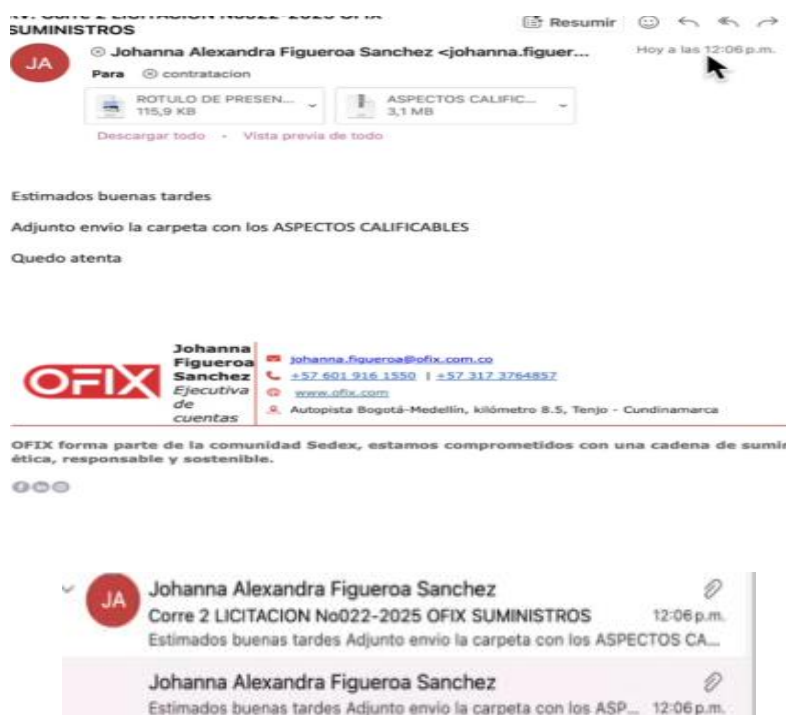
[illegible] Corre 2 LICITACION No022-2025 OFIX SUMINISTROS

Resumir

JA

Johanna Alexandra Figueroa Sanchez <johanna.figuer...

Hoy a las 12:06 p.m.

Para contratacion

ROTULO DE PRESEN... 115,9 KB

ASPECTOS CALIFIC... 3,1 MB

Descargar todo - Vista previa de todo

Estimados buenas tardes

Adjunto envio la carpeta con los ASPECTOS CALIFICABLES

Quedo atenta

OFIX

Johanna Figueroa Sanchez
Ejecutiva de cuentas

johanna.figueroa@ofix.com.co
+57 601 916 1550 | +57 317 3764857
www.ofix.com
Autopista Bogotá-Medellín, kilómetro 8.5, Tenjo - Cundinamarca

OFIX forma parte de la comunidad Sedex, estamos comprometidos con una cadena de sumi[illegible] ética, responsable y sostenible.

JA

Johanna Alexandra Figueroa Sanchez
Corre 2 LICITACION No022-2025 OFIX SUMINISTROS 12:06 p.m.
Estimados buenas tardes Adjunto envio la carpeta con los ASPECTOS CA...

Johanna Alexandra Figueroa Sanchez
Estimados buenas tardes Adjunto envio la carpeta con los ASP... 12:06 p.m.